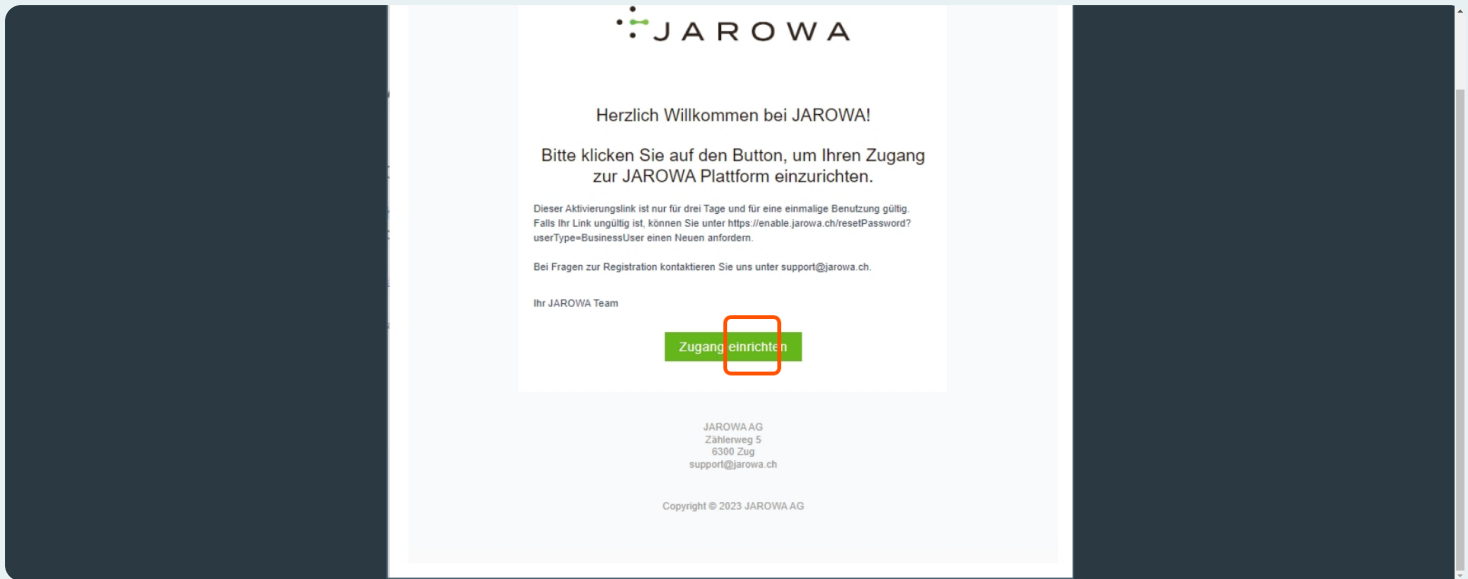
JAROWA

Herzlich Willkommen bei JAROWA!

Bitte klicken Sie auf den Button, um Ihren Zugang zur JAROWA Plattform einzurichten.

Dieser Aktivierungslink ist nur für drei Tage und für eine einmalige Benutzung gültig. Falls Ihr Link ungültig ist, können Sie unter https://enable.jarowa.ch/resetPassword?userType=BusinessUser einen Neuen anfordern.

Bei Fragen zur Registration kontaktieren Sie uns unter support@jarowa.ch.

Ihr JAROWA Team

Zugang einrichten

JAROWA AG
Zählerweg 5
6300 Zug
support@jarowa.ch

Copyright © 2023 JAROWA AG